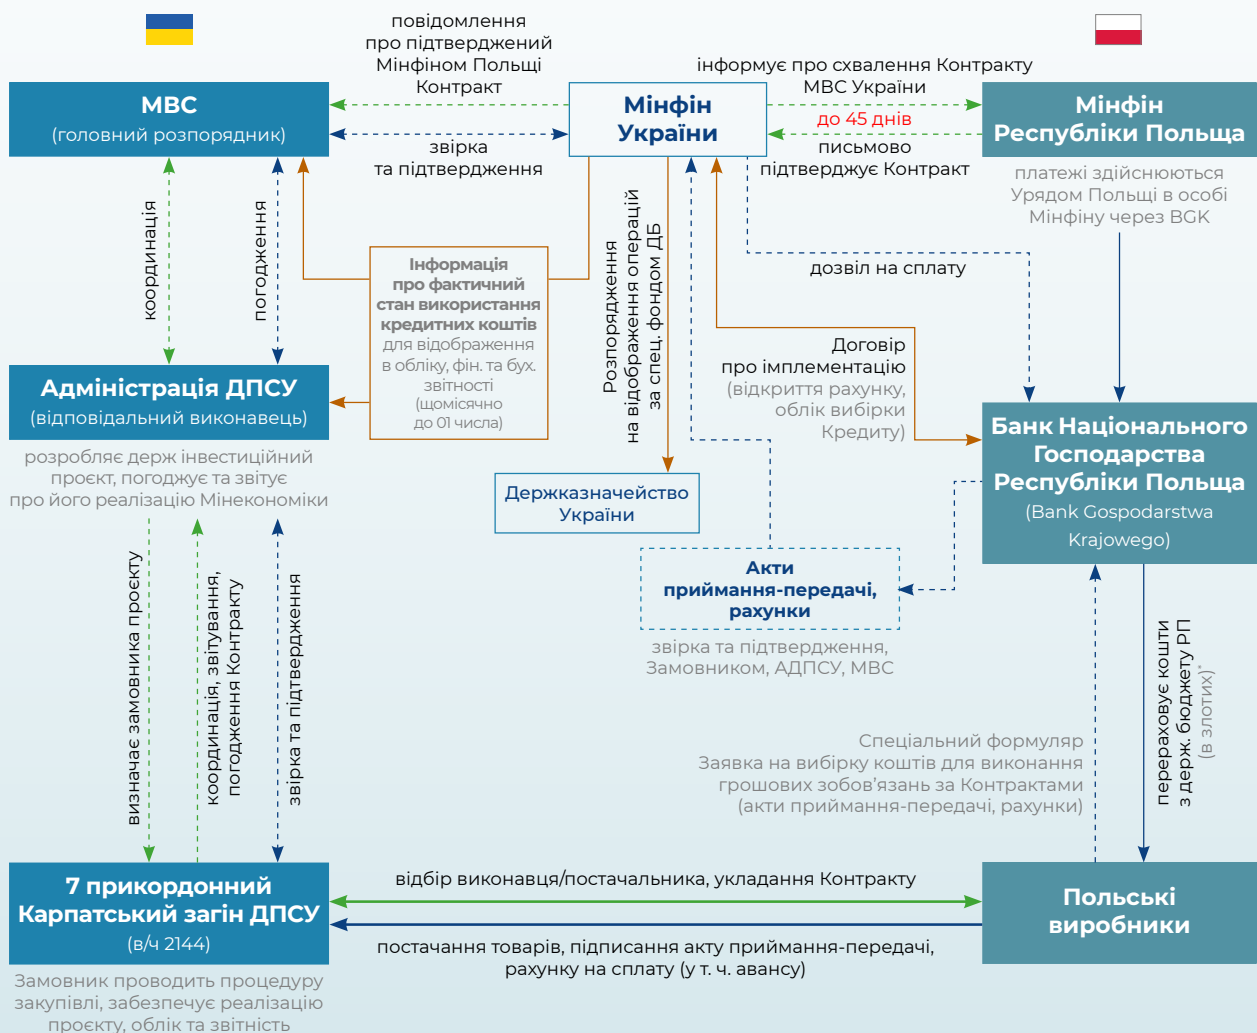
повідомлення про підтверджений Мінфіном Польщі Контракт

інформує про схвалення Контракту МВС України

МВС
(головний розпорядник)

звірка та підтвердження

Мінфін України

до 45 днів

письмово підтверджує Контракт

Мінфін Республіки Польща

платежі здійснюються Урядом Польщі в особі Мінфіну через BGK

координація

погодження

Інформація про фактичний стан використання кредитних коштів для відображення в обліку, фін. та бух. звітності (щомісячно до 01 числа)

Розпорядження на відображення операцій за спец. фондом ДБ

дозвіл на сплату

Адміністрація ДПСУ
(відповідальний виконавець)

Договір про імплементацію (відкриття рахунку, облік вибірки Кредиту)

Банк Національного Господарства Республіки Польща
(Bank Gospodarstwa Krajowego)

розробляє держ інвестиційний проєкт, погоджує та звітує про його реалізацію Мінекономіки

Держказначейство України

Акти приймання-передачі, рахунки

звірка та підтвердження, Замовником, АДПСУ, МВС

визначає замовника проєкту

координація, звітування, погодження Контракту

звірка та підтвердження

Спеціальний формуляр
Заявка на вибірку коштів для виконання грошових зобов'язань за Контрактами (акти приймання-передачі, рахунки)

перераховує кошти з держ. бюджету РП (в злотих)*

7 прикордонний Карпатський загін ДПСУ
(в/ч 2144)

відбір виконавця/постачальника, укладання Контракту

постачання товарів, підписання акту приймання-передачі, рахунку на сплату (у т. ч. авансу)

Польські виробники

Замовник проводить процедуру закупівлі, забезпечує реалізацію проєкту, облік та звітність